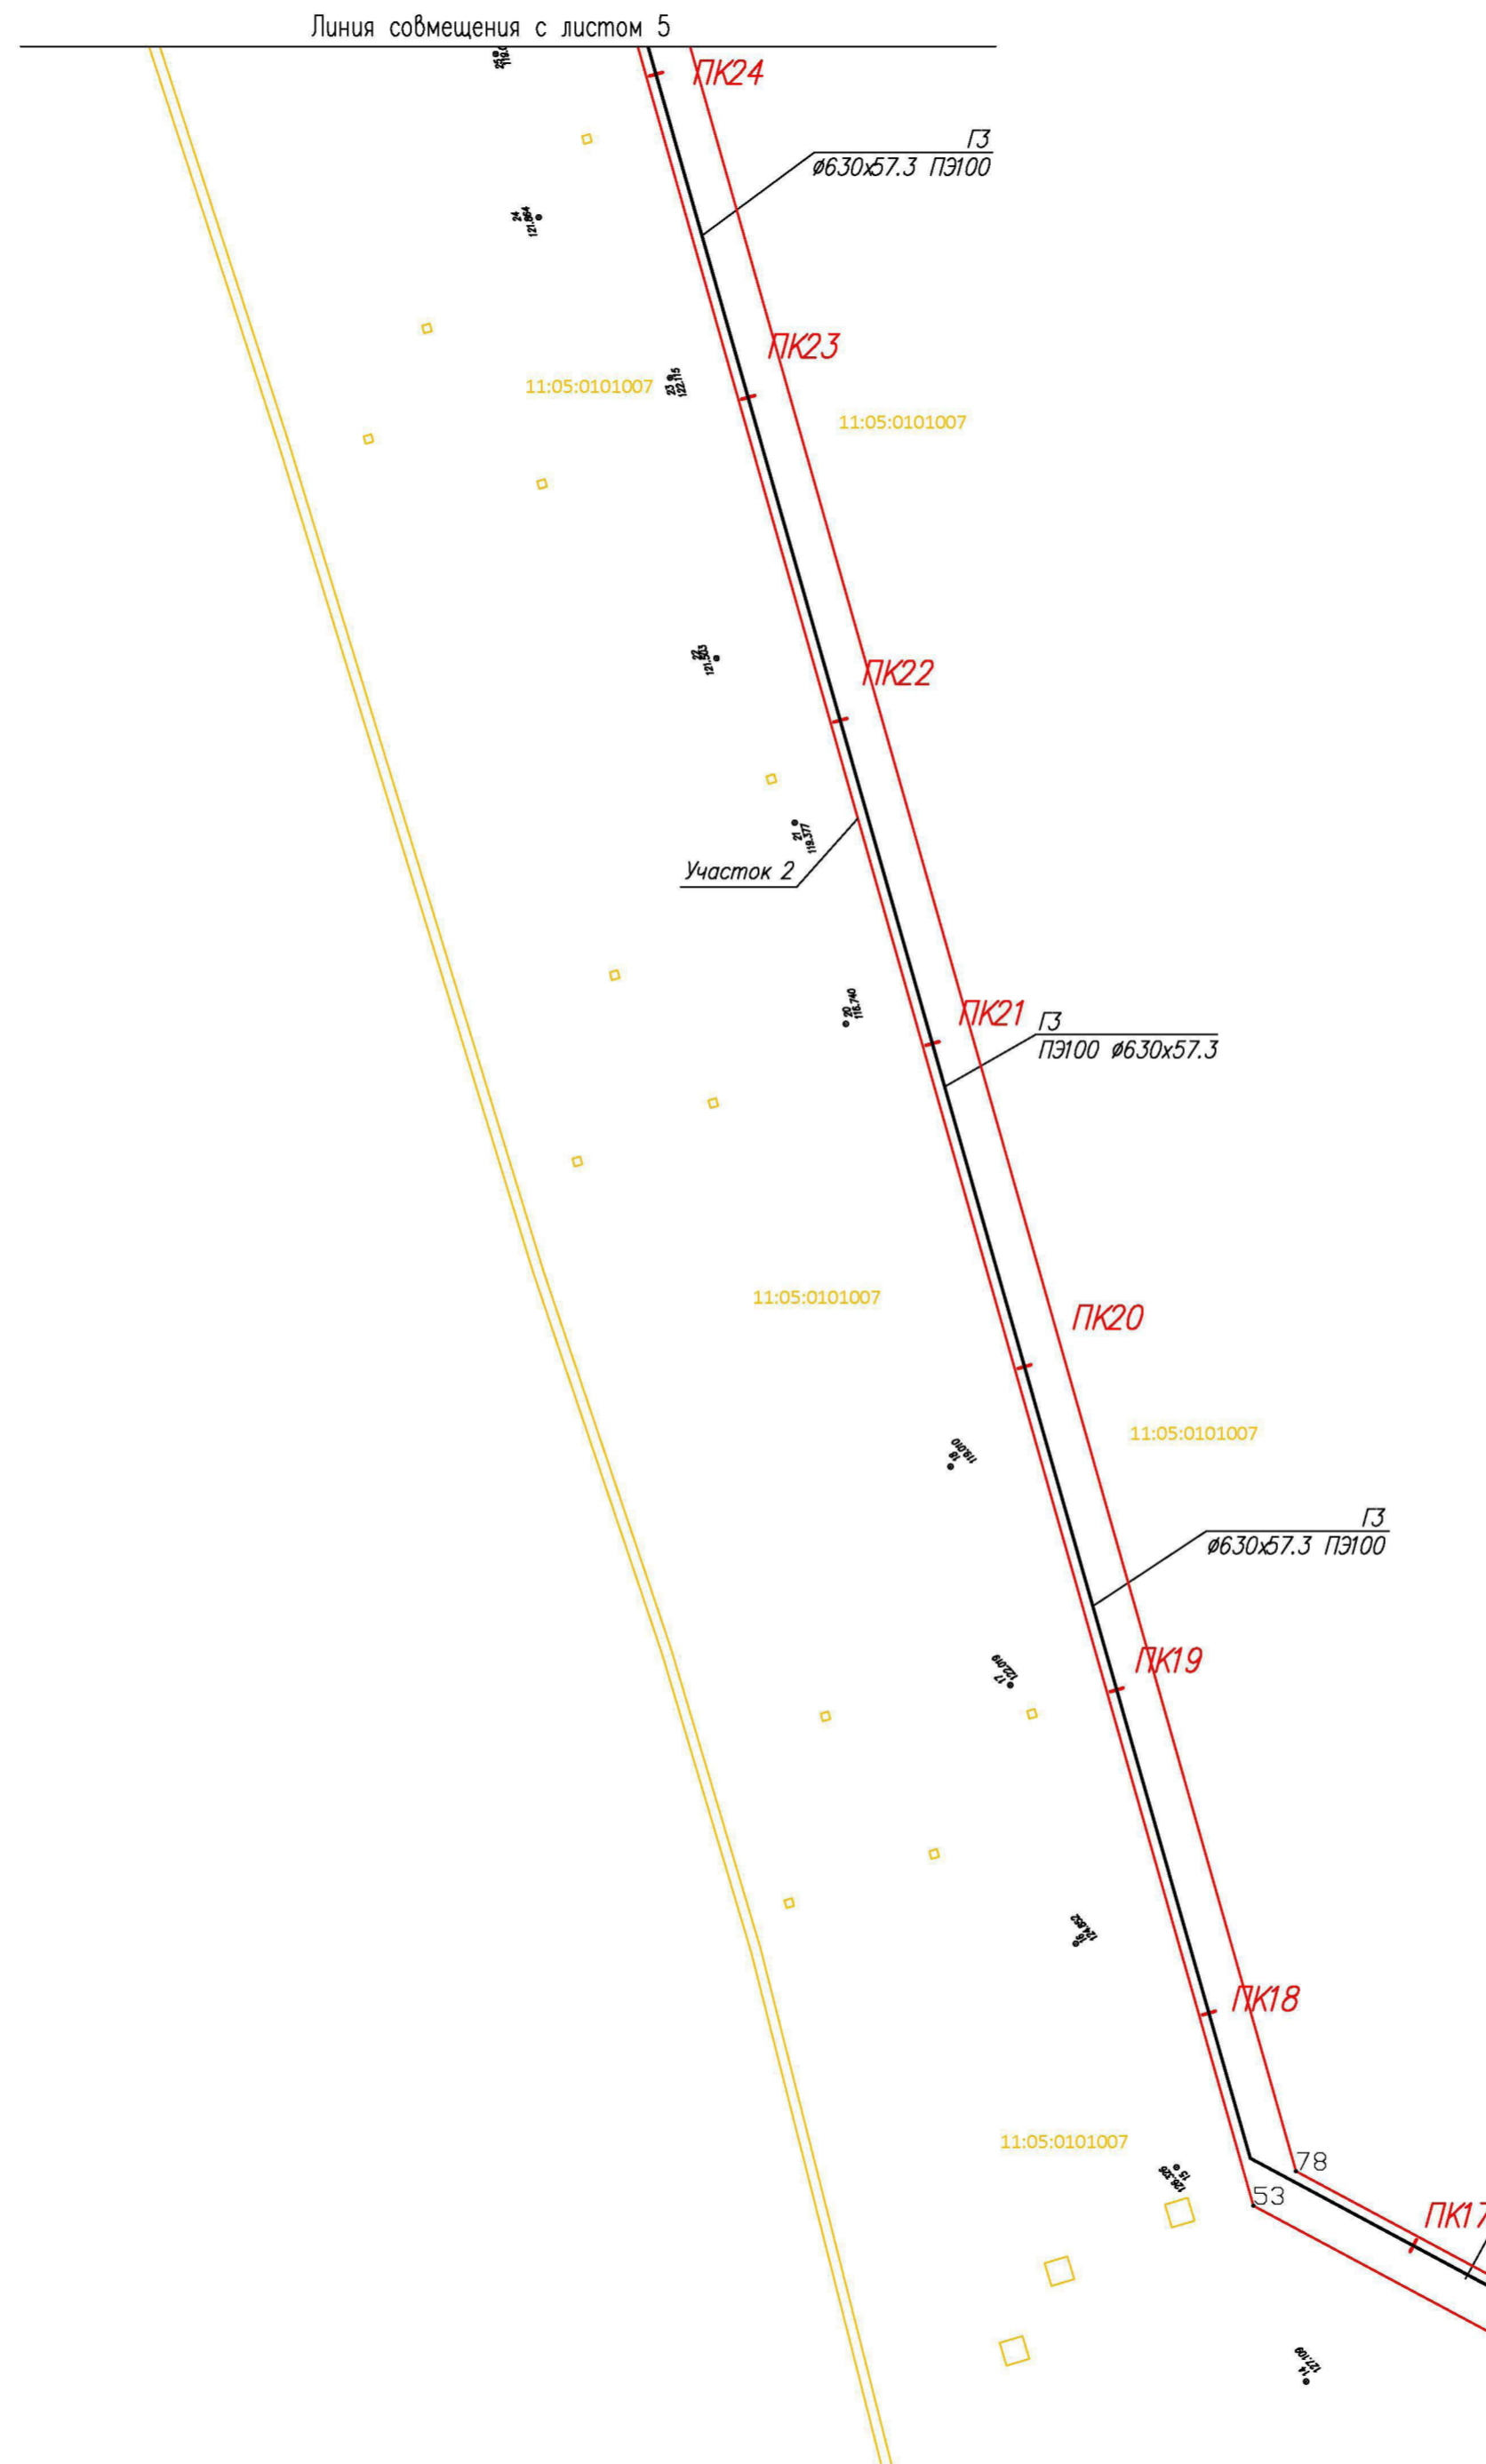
Линия совмещения с листом 5

25
118.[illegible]

ПК24

Г3
ø630x57.3 ПЭ100

24
121.864

ПК23

11:05:0101007

23
122.115

11:05:0101007

22
121.303

ПК22

21
119.377

Участок 2

20
118.740

ПК21

Г3
ПЭ100 ø630x57.3

11:05:0101007

ПК20

11:05:0101007

18
118.010

Г3
ø630x57.3 ПЭ100

ПК19

17
122.010

16
124.852

ПК18

11:05:0101007

15
126.328

78

53

ПК17

14
127.109